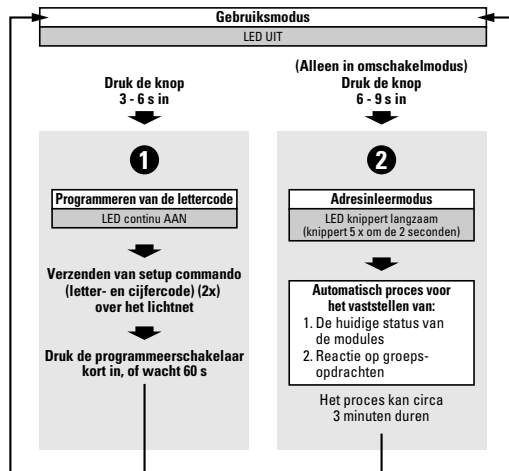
Gebruiksmodus
LED UIT

Druk de knop 3 - 6 s in

(Alleen in omschakelmodus) Druk de knop 6 - 9 s in

1

Programmeren van de lettercode
LED continu AAN

Verzenden van setup commando (letter- en cijfercode) (2x) over het lichtnet

Druk de programmeerschakelaar kort in, of wacht 60 s

2

Adresinleermodus
LED knippert langzaam (knippert 5 x om de 2 seconden)

Automatisch proces voor het vaststellen van:
1. De huidige status van de modules
2. Reactie op groepsopdrachten

Het proces kan circa 3 minuten duren